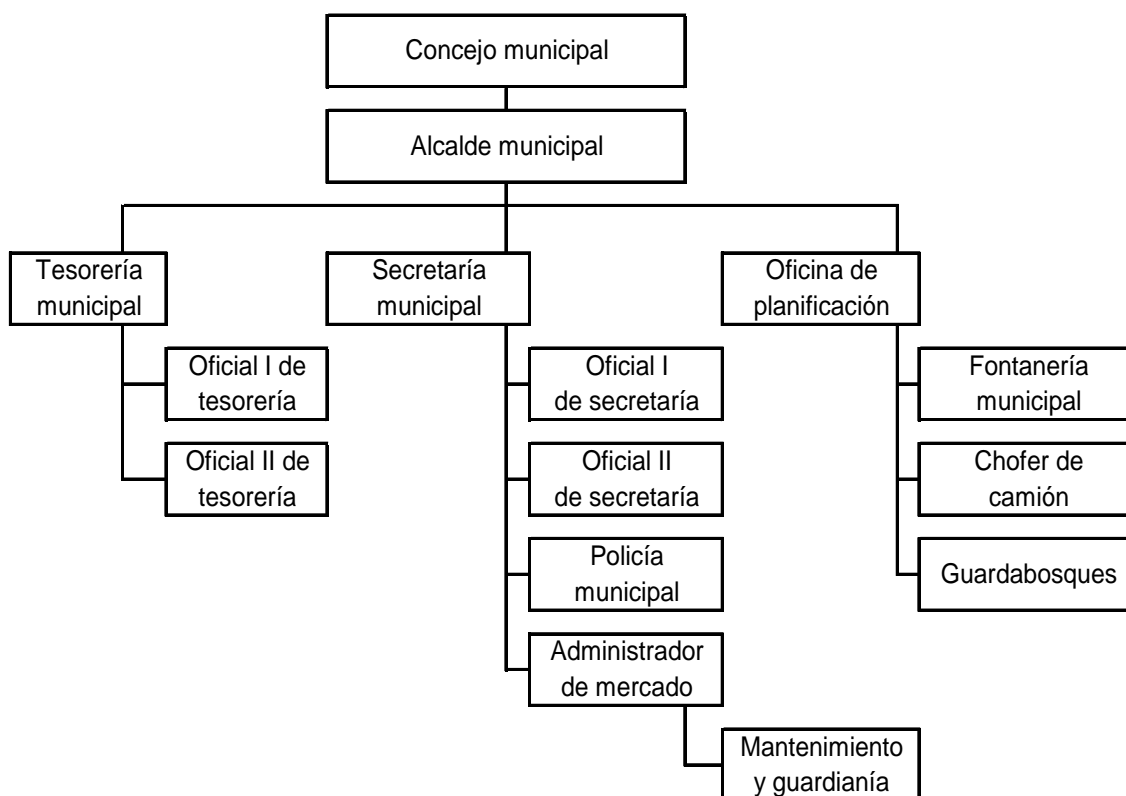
Concejo municipal

Alcalde municipal

Tesorería municipal

Oficial I de tesorería

Oficial II de tesorería

Secretaría municipal

Oficial I de secretaría

Oficial II de secretaría

Policía municipal

Administrador de mercado

Mantenimiento y guardianía

Oficina de planificación

Fontanería municipal

Chofer de camión

Guardabosques